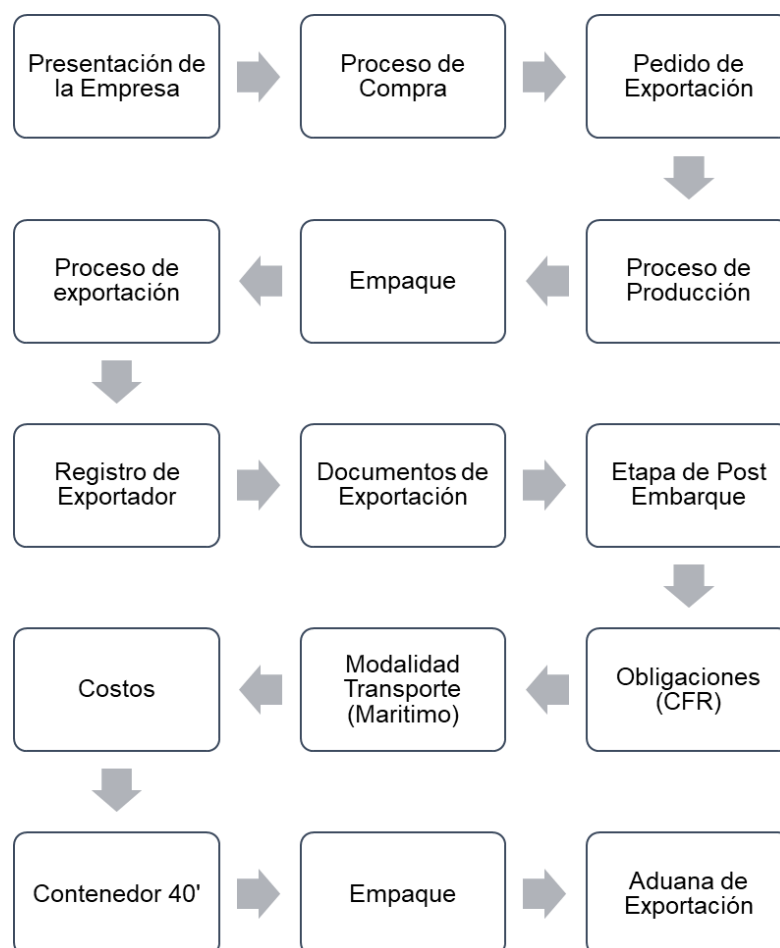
Presentación de la Empresa

Proceso de Compra

Pedido de Exportación

Proceso de Producción

Empaque

Proceso de exportación

Registro de Exportador

Documentos de Exportación

Etapa de Post Embarque

Obligaciones (CFR)

Modalidad Transporte (Maritimo)

Costos

Contenedor 40'

Empaque

Aduana de Exportación